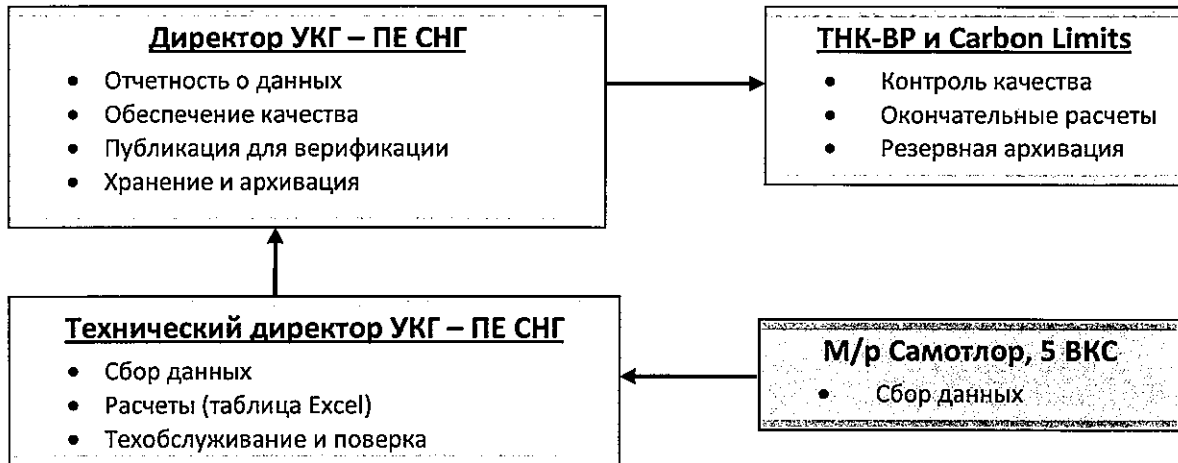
Директор УКГ – ПЕ СНГ

- Отчетность о данных
- Обеспечение качества
- Публикация для верификации
- Хранение и архивация

ТНК-ВР и Carbon Limits

- Контроль качества
- Окончательные расчеты
- Резервная архивация

Технический директор УКГ – ПЕ СНГ

- Сбор данных
- Расчеты (таблица Excel)
- Техобслуживание и поверка

М/р Самотлор, 5 ВКС

- Сбор данных